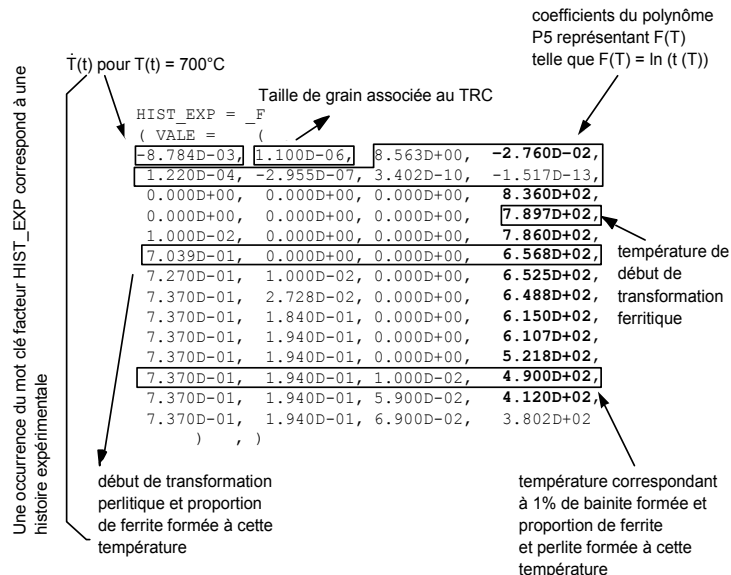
coefficients du polynôme P5 représentant F(T) telle que F(T) = ln (t (T))

Une occurrence du mot clé facteur HIST_EXP correspond à une histoire expérimentale

$\dot{T}$(t) pour T(t) = 700°C

Taille de grain associée au TRC

HIST_EXP = _F
( VALE = (
-8.784D-03, 1.100D-06, 8.563D+00, **-2.760D-02**,
1.220D-04, -2.955D-07, 3.402D-10, -1.517D-13,
0.000D+00, 0.000D+00, 0.000D+00, **8.360D+02**,
0.000D+00, 0.000D+00, 0.000D+00, **7.897D+02**,
1.000D-02, 0.000D+00, 0.000D+00, **7.860D+02**,
7.039D-01, 0.000D+00, 0.000D+00, **6.568D+02**,
7.270D-01, 1.000D-02, 0.000D+00, **6.525D+02**,
7.370D-01, 2.728D-02, 0.000D+00, **6.488D+02**,
7.370D-01, 1.840D-01, 0.000D+00, **6.150D+02**,
7.370D-01, 1.940D-01, 0.000D+00, **6.107D+02**,
7.370D-01, 1.940D-01, 0.000D+00, **5.218D+02**,
7.370D-01, 1.940D-01, 1.000D-02, **4.900D+02**,
7.370D-01, 1.940D-01, 5.900D-02, **4.120D+02**,
7.370D-01, 1.940D-01, 6.900D-02, 3.802D+02
) , )

température de début de transformation ferritique

début de transformation perlitique et proportion de ferrite formée à cette température

température correspondant à 1% de bainite formée et proportion de ferrite et perlite formée à cette température